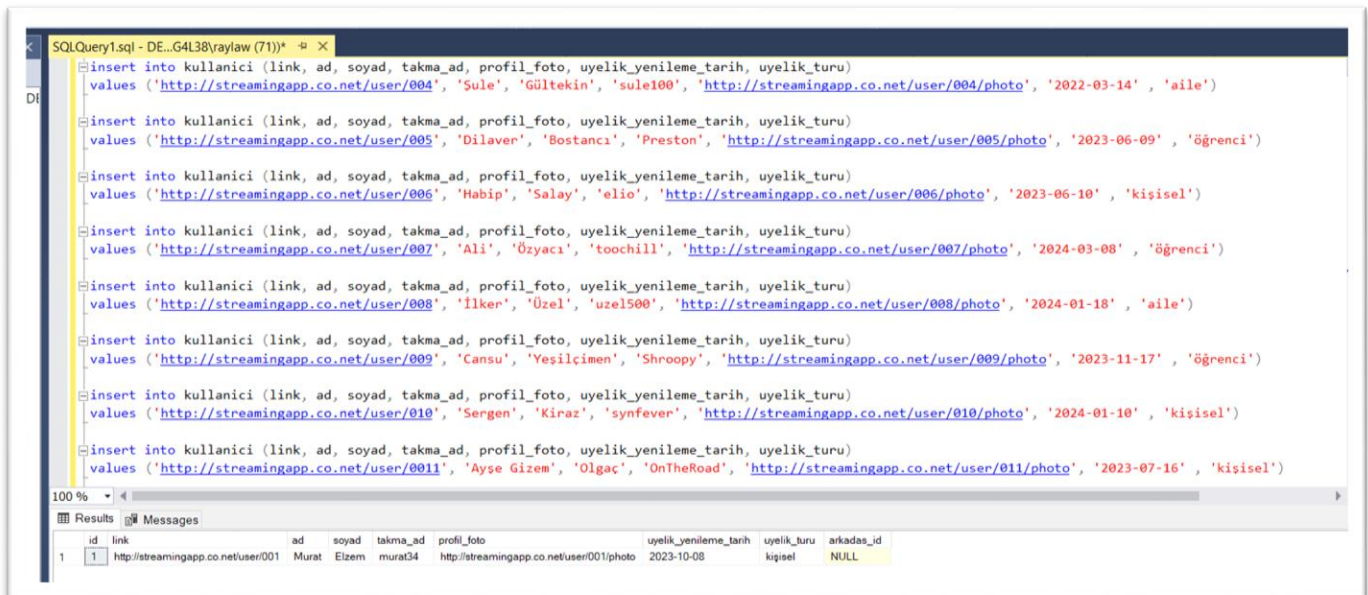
SQLQuery1.sql - DE...G4L38\raylaw (71))* ⊕ ✕

DE

insert into kullanici (link, ad, soyad, takma_ad, profil_foto, uyelik_yenileme_tarih, uyelik_turu)
values ('http://streamingapp.co.net/user/004', 'Şule', 'Gültekin', 'sule100', 'http://streamingapp.co.net/user/004/photo', '2022-03-14' , 'aile')

insert into kullanici (link, ad, soyad, takma_ad, profil_foto, uyelik_yenileme_tarih, uyelik_turu)
values ('http://streamingapp.co.net/user/005', 'Dilaver', 'Bostancı', 'Preston', 'http://streamingapp.co.net/user/005/photo', '2023-06-09' , 'öğrenci')

insert into kullanici (link, ad, soyad, takma_ad, profil_foto, uyelik_yenileme_tarih, uyelik_turu)
values ('http://streamingapp.co.net/user/006', 'Habip', 'Salay', 'elio', 'http://streamingapp.co.net/user/006/photo', '2023-06-10' , 'kişisel')

insert into kullanici (link, ad, soyad, takma_ad, profil_foto, uyelik_yenileme_tarih, uyelik_turu)
values ('http://streamingapp.co.net/user/007', 'Ali', 'Özyacı', 'toochill', 'http://streamingapp.co.net/user/007/photo', '2024-03-08' , 'öğrenci')

insert into kullanici (link, ad, soyad, takma_ad, profil_foto, uyelik_yenileme_tarih, uyelik_turu)
values ('http://streamingapp.co.net/user/008', 'İlker', 'Üzel', 'uzel500', 'http://streamingapp.co.net/user/008/photo', '2024-01-18' , 'aile')

insert into kullanici (link, ad, soyad, takma_ad, profil_foto, uyelik_yenileme_tarih, uyelik_turu)
values ('http://streamingapp.co.net/user/009', 'Cansu', 'Yeşilçimen', 'Shroopy', 'http://streamingapp.co.net/user/009/photo', '2023-11-17' , 'öğrenci')

insert into kullanici (link, ad, soyad, takma_ad, profil_foto, uyelik_yenileme_tarih, uyelik_turu)
values ('http://streamingapp.co.net/user/010', 'Sergen', 'Kiraz', 'synfever', 'http://streamingapp.co.net/user/010/photo', '2024-01-10' , 'kişisel')

insert into kullanici (link, ad, soyad, takma_ad, profil_foto, uyelik_yenileme_tarih, uyelik_turu)
values ('http://streamingapp.co.net/user/0011', 'Ayşe Gizem', 'Olgaç', 'OnTheRoad', 'http://streamingapp.co.net/user/011/photo', '2023-07-16' , 'kişisel')

100 %

Results Messages

| | id | link | ad | soyad | takma_ad | profil_foto | uyelik_yenileme_tarih | uyelik_turu | arkadas_id |
|---|---|---|---|---|---|---|---|---|---|
| 1 | 1 | http://streamingapp.co.net/user/001 | Murat | Elzem | murat34 | http://streamingapp.co.net/user/001/photo | 2023-10-08 | kişisel | NULL |